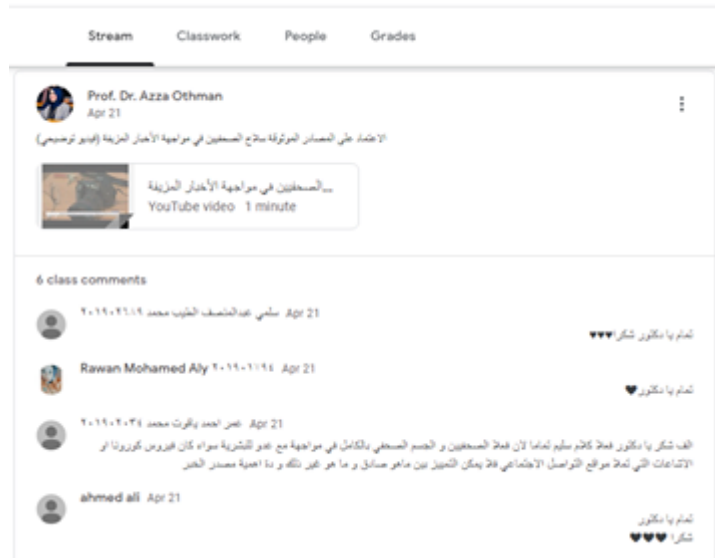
Stream Classwork People Grades

Prof. Dr. Azza Othman
Apr 21

الاعتماد على المصادر الموثوقة سلاح الصحفيين في مواجهة الأخبار المزيفة (فيديو توضيحي)

...الصحفيين في مواجهة الأخبار المزيفة
YouTube video 1 minute

6 class comments

٢٠١٩٠٢٦١٩ سلمي عبدالمنصف الطيب محمد Apr 21
تمام يا دكتور شكرا♥♥♥

Rawan Mohamed Aly ٢٠١٩٠١١٩٤ Apr 21
تمام يا دكتور♥

٢٠١٩٠٢٠٣٤ عمر احمد ياقوت محمد Apr 21
الف شكر يا دكتور فعلا كلام سليم تماما لان فعلا الصحفيين و الجسم الصحفي بالكامل في مواجهة مع عدو للبشرية سواء كان فيروس كورونا او الاشاعات التي تملأ مواقع التواصل الاجتماعي فلا يمكن التمييز بين ماهو صادق و ما هو غير ذلك و دا اهمية مصدر الخبر

ahmed ali Apr 21
تمام يا دكتور
شكرا ♥♥♥